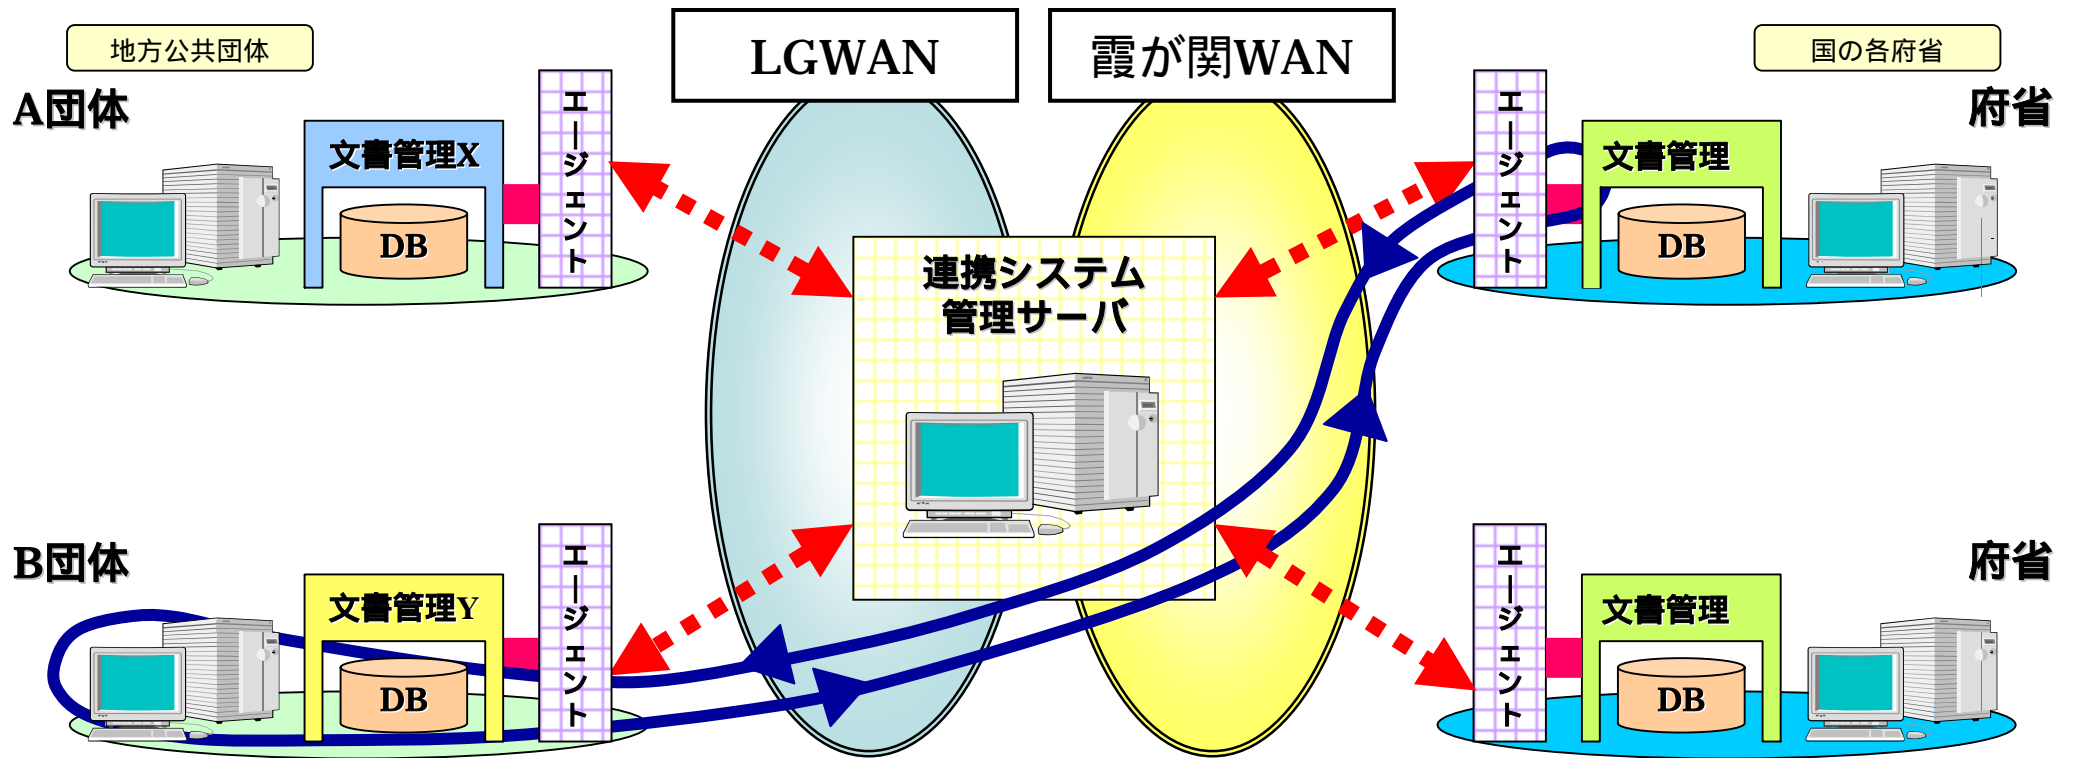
地方公共団体

LGWAN

霞が関WAN

国の各府省

A団体

文書管理X

DB

エージェント

府省

文書管理

DB

エージェント

連携システム管理サーバ

B団体

文書管理Y

DB

エージェント

府省

文書管理

DB

エージェント